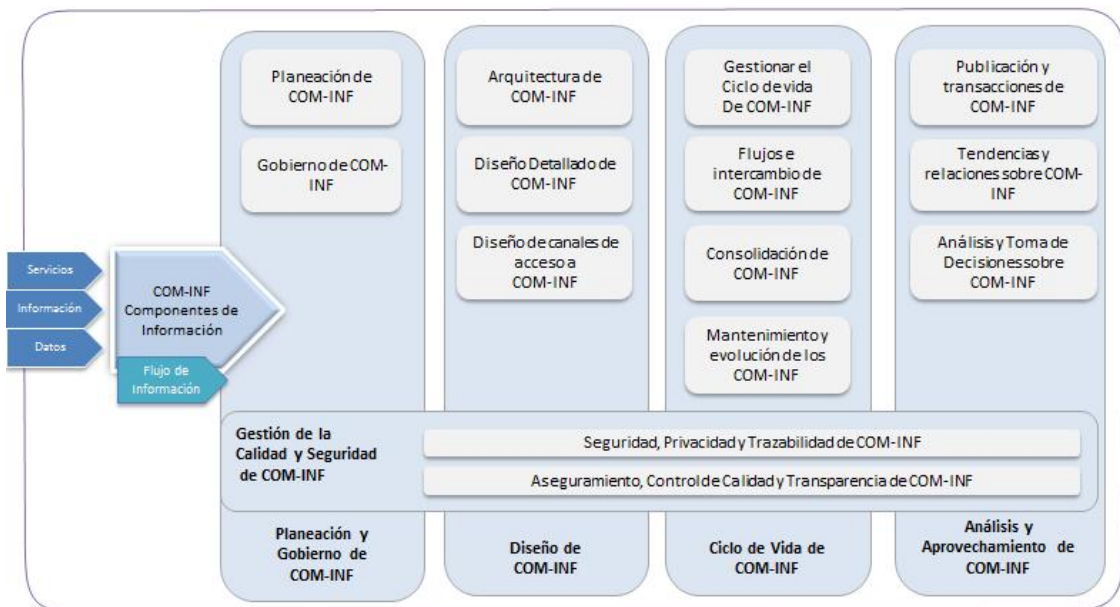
Servicios

Información

Datos

COM-INF Componentes de Información

Flujo de Información

Planeación de COM-INF

Gobierno de COM-INF

Arquitectura de COM-INF

Diseño Detallado de COM-INF

Diseño de canales de acceso a COM-INF

Gestionar el Ciclo de vida De COM-INF

Flujos e intercambio de COM-INF

Consolidación de COM-INF

Mantenimiento y evolución de los COM-INF

Publicación y transacciones de COM-INF

Tendencias y relaciones sobre COM-INF

Análisis y Toma de Decisiones sobre COM-INF

Gestión de la Calidad y Seguridad de COM-INF

Seguridad, Privacidad y Trazabilidad de COM-INF

Aseguramiento, Control de Calidad y Transparencia de COM-INF

Planeación y Gobierno de COM-INF

Diseño de COM-INF

Ciclo de Vida de COM-INF

Análisis y Aprovechamiento de COM-INF